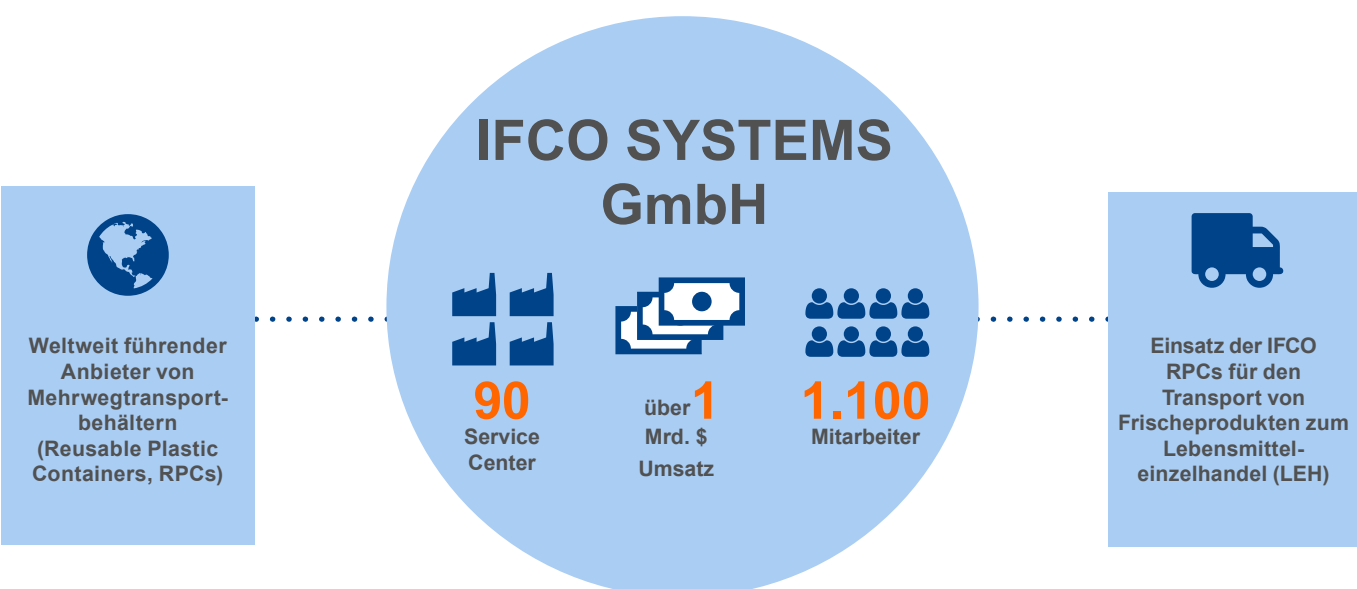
IFCO SYSTEMS GmbH

Weltweit führender Anbieter von Mehrwegtransportbehältern (Reusable Plastic Containers, RPCs)

90 Service Center

über 1 Mrd. $ Umsatz

1.100 Mitarbeiter

Einsatz der IFCO RPCs für den Transport von Frischeprodukten zum Lebensmitteleinzelhandel (LEH)